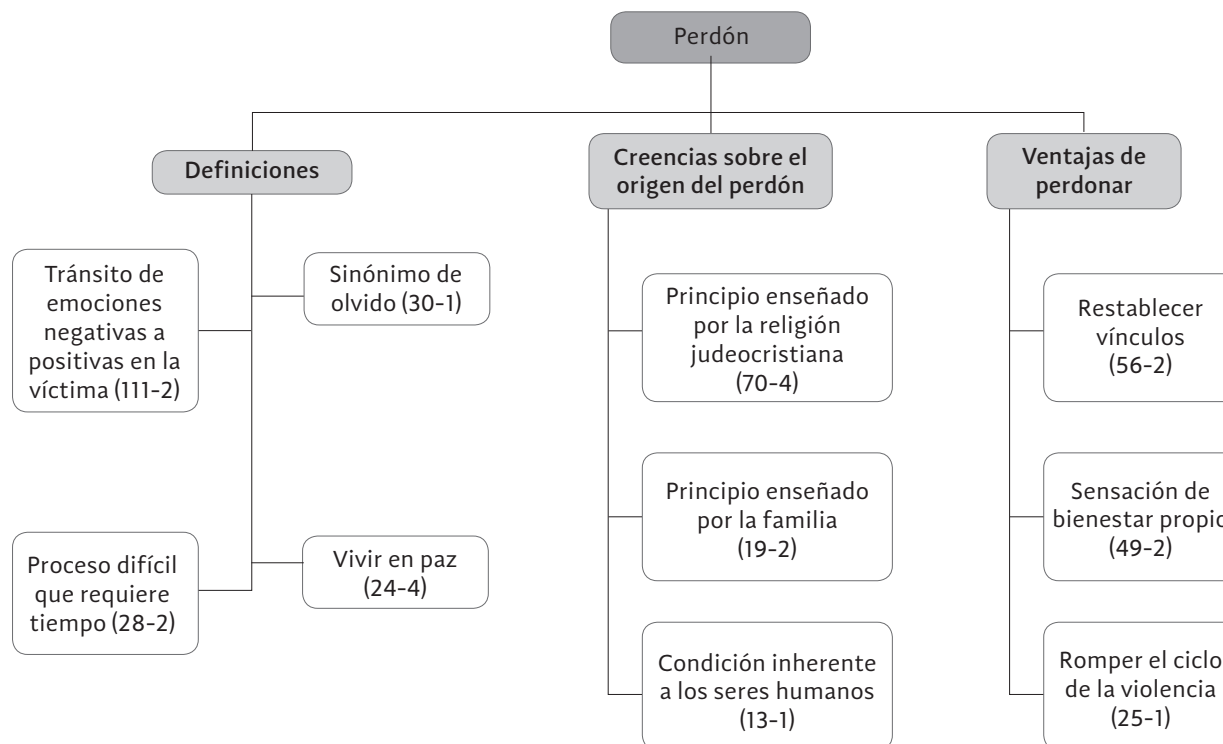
Perdón

Definiciones

Tránsito de emociones negativas a positivas en la víctima (111-2)

Sinónimo de olvido (30-1)

Proceso difícil que requiere tiempo (28-2)

Vivir en paz (24-4)

Creencias sobre el origen del perdón

Principio enseñado por la religión judeocristiana (70-4)

Principio enseñado por la familia (19-2)

Condición inherente a los seres humanos (13-1)

Ventajas de perdonar

Restablecer vínculos (56-2)

Sensación de bienestar propio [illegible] (49-2)

Romper el ciclo de la violencia (25-1)